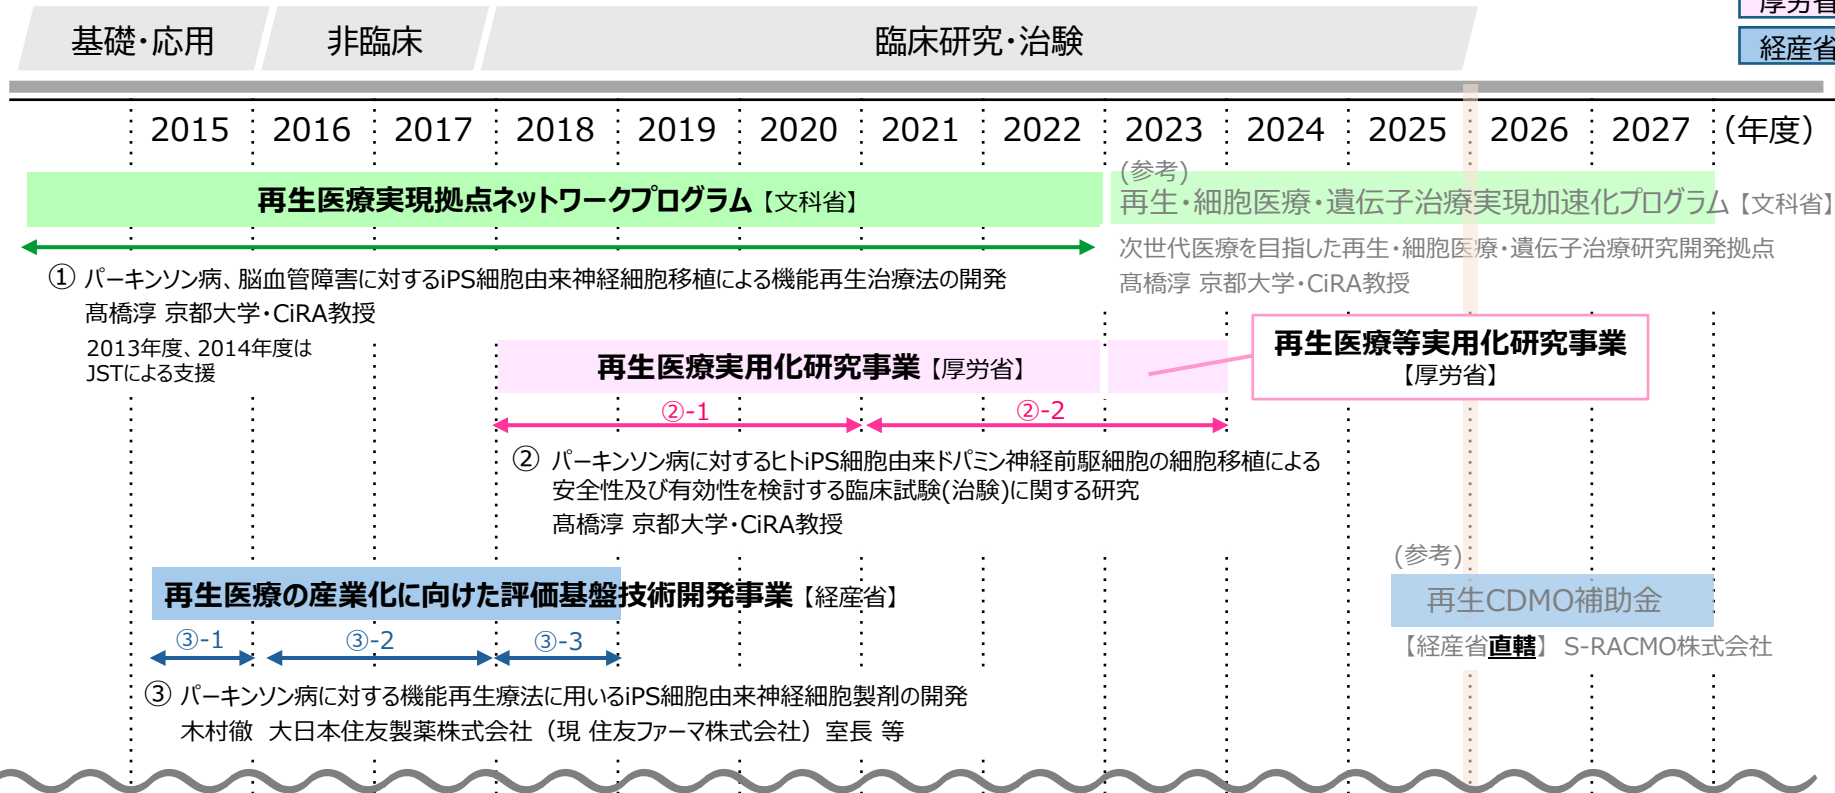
厚労省
経産省

基礎・応用　非臨床　臨床研究・治験

2015 2016 2017 2018 2019 2020 2021 2022 2023 2024 2025 2026 2027 (年度)

再生医療実現拠点ネットワークプログラム【文科省】

(参考)
再生・細胞医療・遺伝子治療実現加速化プログラム【文科省】

次世代医療を目指した再生・細胞医療・遺伝子治療研究開発拠点
髙橋淳 京都大学・CiRA教授

① パーキンソン病、脳血管障害に対するiPS細胞由来神経細胞移植による機能再生治療法の開発
髙橋淳 京都大学・CiRA教授

2013年度、2014年度は
JSTによる支援

再生医療実用化研究事業【厚労省】

再生医療等実用化研究事業
【厚労省】

②-1　②-2

② パーキンソン病に対するヒトiPS細胞由来ドパミン神経前駆細胞の細胞移植による安全性及び有効性を検討する臨床試験(治験)に関する研究
髙橋淳 京都大学・CiRA教授

(参考)
再生CDMO補助金
【経産省直轄】 S-RACMO株式会社

再生医療の産業化に向けた評価基盤技術開発事業【経産省】

③-1　③-2　③-3

③ パーキンソン病に対する機能再生療法に用いるiPS細胞由来神経細胞製剤の開発
木村徹　大日本住友製薬株式会社（現 住友ファーマ株式会社）室長 等